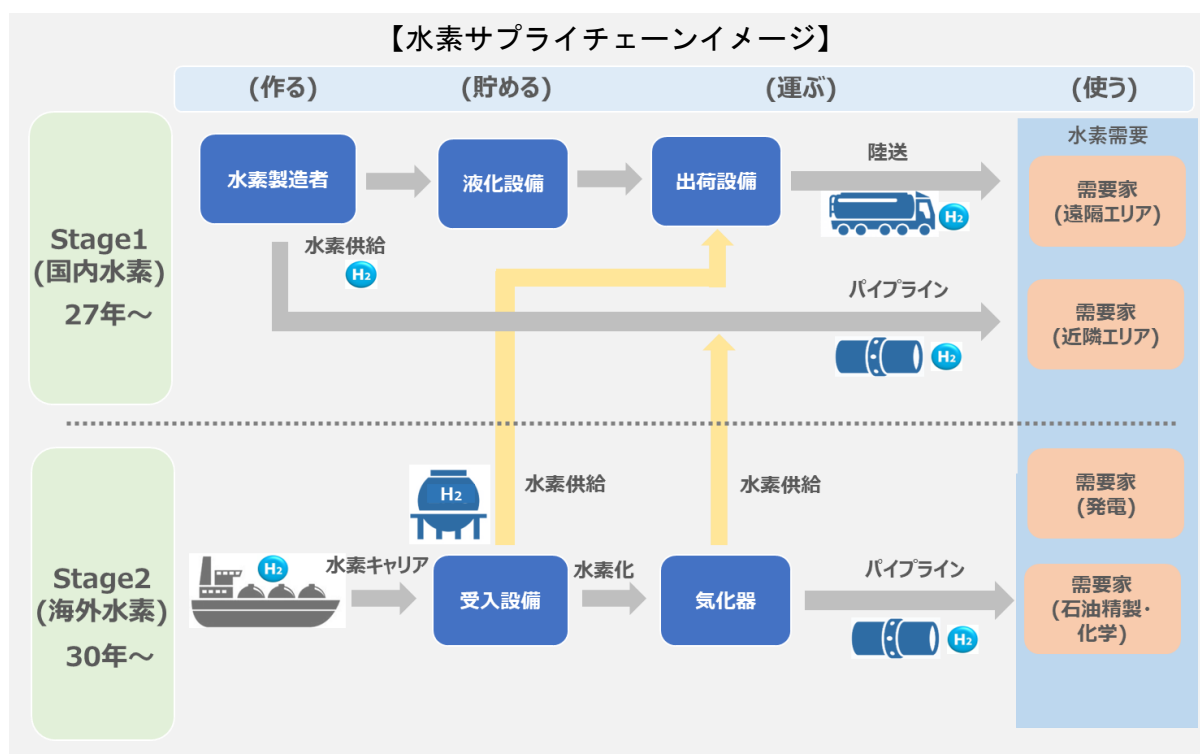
【水素サプライチェーンイメージ】

(作る) (貯める) (運ぶ) (使う)

水素需要

Stage1
(国内水素)
27年～

水素製造者
液化設備
出荷設備
陸送
$H_2$
需要家
(遠隔エリア)

水素供給
$H_2$

パイプライン
需要家
(近隣エリア)
$H_2$

Stage2
(海外水素)
30年～

$H_2$
水素供給
水素供給
需要家
(発電)

$H_2$
水素キャリア
受入設備
水素化
気化器
パイプライン
需要家
(石油精製・
化学)
$H_2$